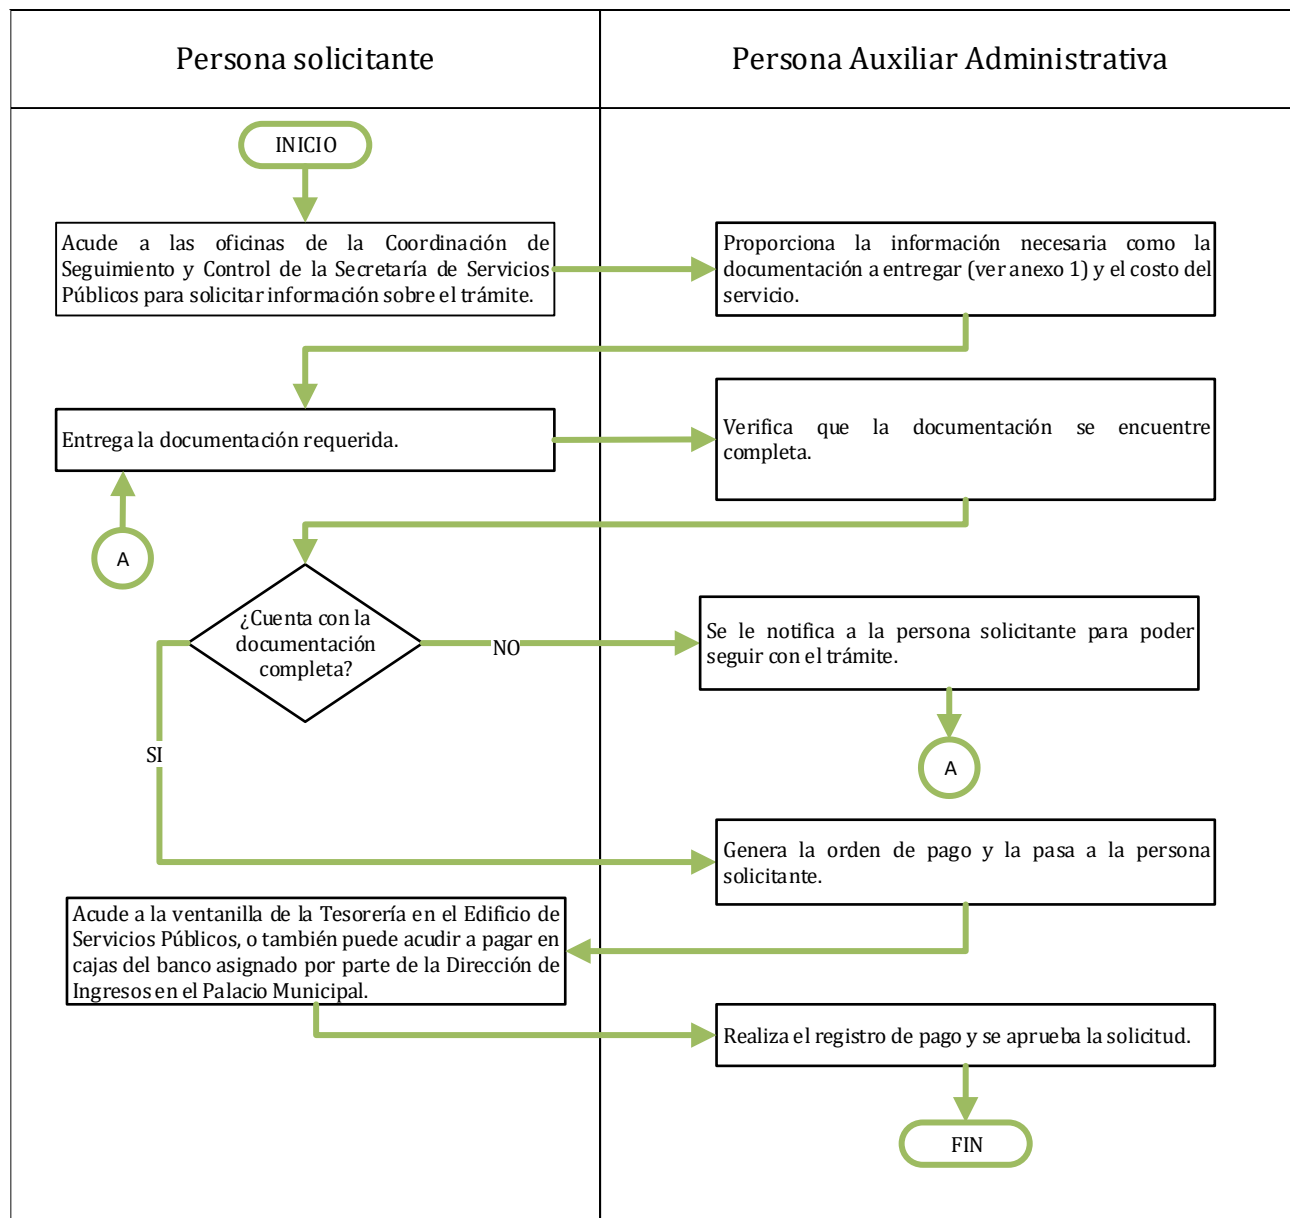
| Persona solicitante | Persona Auxiliar Administrativa |
|---|---|

INICIO

Acude a las oficinas de la Coordinación de Seguimiento y Control de la Secretaría de Servicios Públicos para solicitar información sobre el trámite.

Proporciona la información necesaria como la documentación a entregar (ver anexo 1) y el costo del servicio.

Entrega la documentación requerida.

Verifica que la documentación se encuentre completa.

A

¿Cuenta con la documentación completa?

NO

Se le notifica a la persona solicitante para poder seguir con el trámite.

SI

A

Genera la orden de pago y la pasa a la persona solicitante.

Acude a la ventanilla de la Tesorería en el Edificio de Servicios Públicos, o también puede acudir a pagar en cajas del banco asignado por parte de la Dirección de Ingresos en el Palacio Municipal.

Realiza el registro de pago y se aprueba la solicitud.

FIN